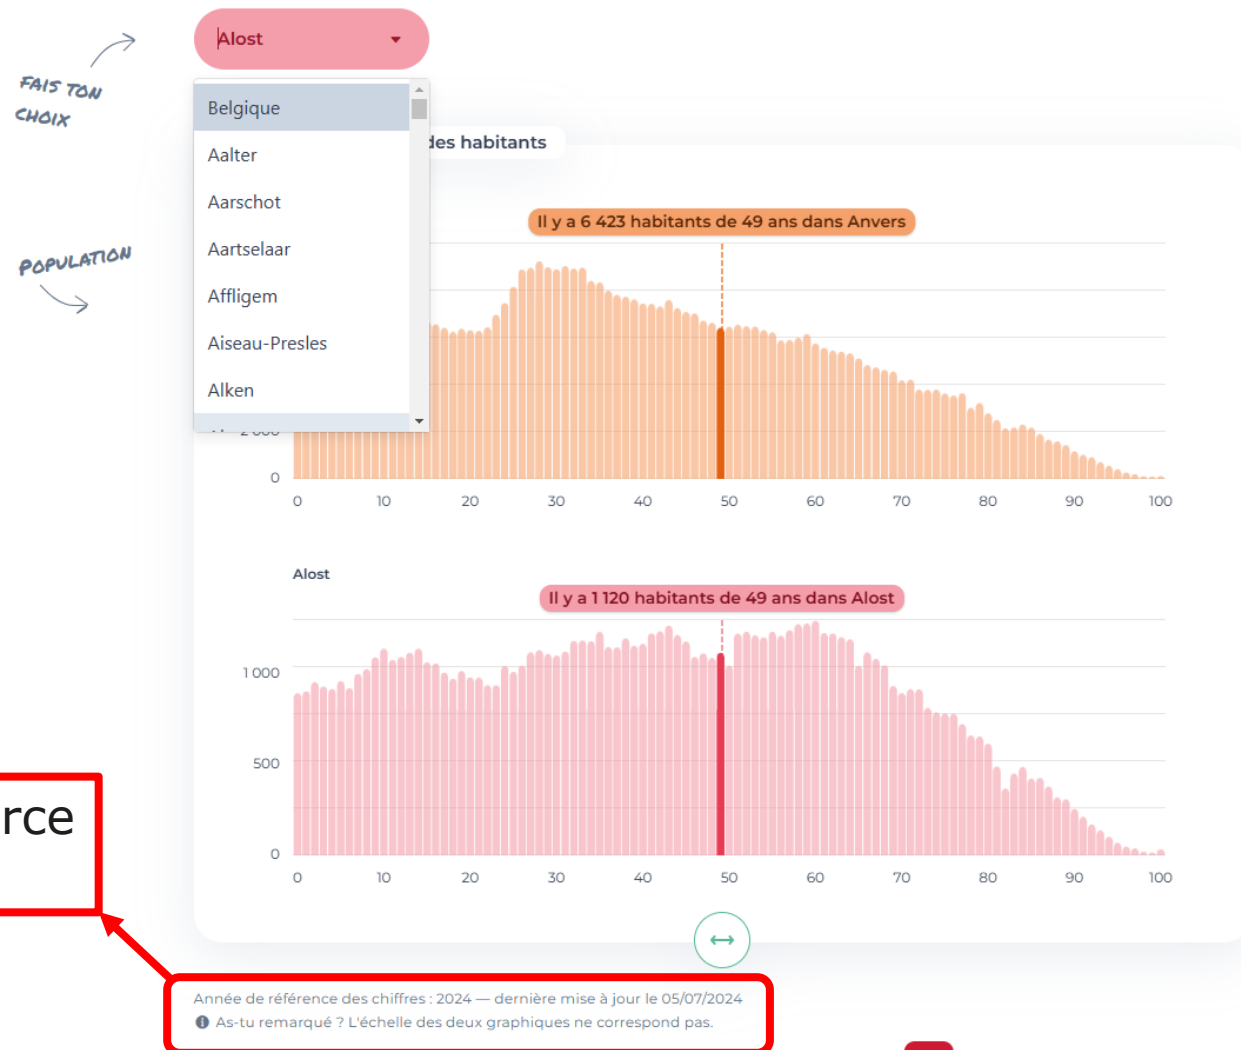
FAIS TON CHOIX

Alost

Belgique
Aalter
Aarschot
Aartselaar
Affligem
Aiseau-Presles
Alken

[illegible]des habitants

Il y a 6 423 habitants de 49 ans dans Anvers

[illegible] 2 000
0

0 10 20 30 40 50 60 70 80 90 100

POPULATION

Alost

Il y a 1 120 habitants de 49 ans dans Alost

1 000
500
0

0 10 20 30 40 50 60 70 80 90 100

rce

Année de référence des chiffres : 2024 — dernière mise à jour le 05/07/2024
As-tu remarqué ? L'échelle des deux graphiques ne correspond pas.